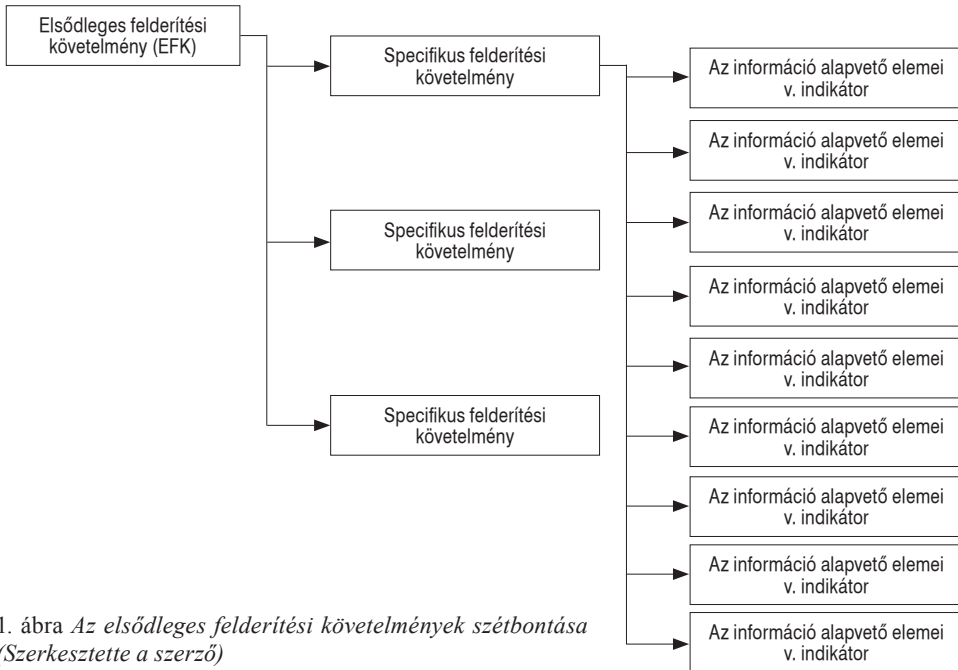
Elsődleges felderítési követelmény (EFK)

Specifikus felderítési követelmény

Specifikus felderítési követelmény

Specifikus felderítési követelmény

Az információ alapvető elemei v. indikátor

Az információ alapvető elemei v. indikátor

Az információ alapvető elemei v. indikátor

Az információ alapvető elemei v. indikátor

Az információ alapvető elemei v. indikátor

Az információ alapvető elemei v. indikátor

Az információ alapvető elemei v. indikátor

Az információ alapvető elemei v. indikátor

Az információ alapvető elemei v. indikátor

1. ábra *Az elsődleges felderítési követelmények szétbontása (Szerkesztette a szerző)*